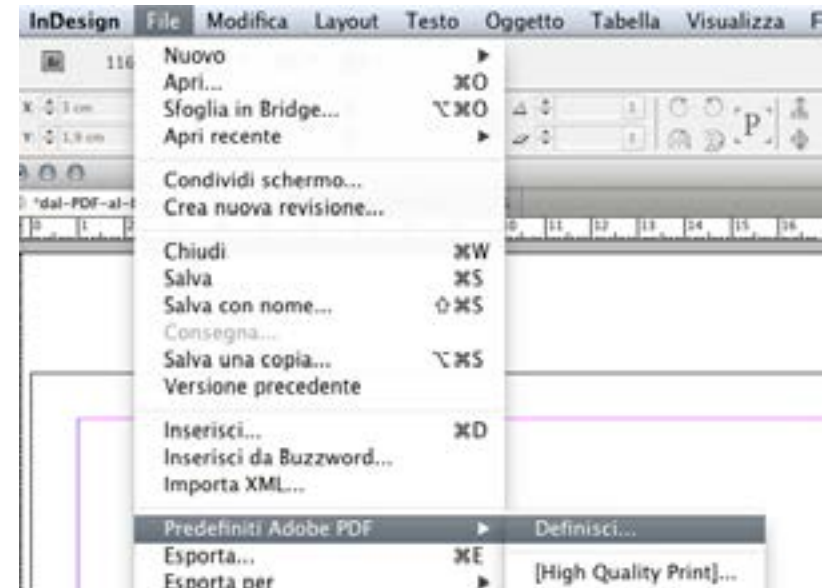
InDesign File Modifica Layout Testo Oggetto Tabella Visualizza F

116

Nuovo ▸
Apri... ⌘O
Sfoglia in Bridge... ⌥⌘O
Apri recente ▸

Condividi schermo...
Crea nuova revisione...

Chiudi ⌘W
Salva ⌘S
Salva con nome... ⇧⌘S
Consegna...
Salva una copia... ⌥⌘S
Versione precedente

Inserisci... ⌘D
Inserisci da Buzzword...
Importa XML...

Predefiniti Adobe PDF ▸
Esporta... ⌘E
Esporta per ▸

Definisci...
[High Quality Print]...

*dal-PDF-al-I

P